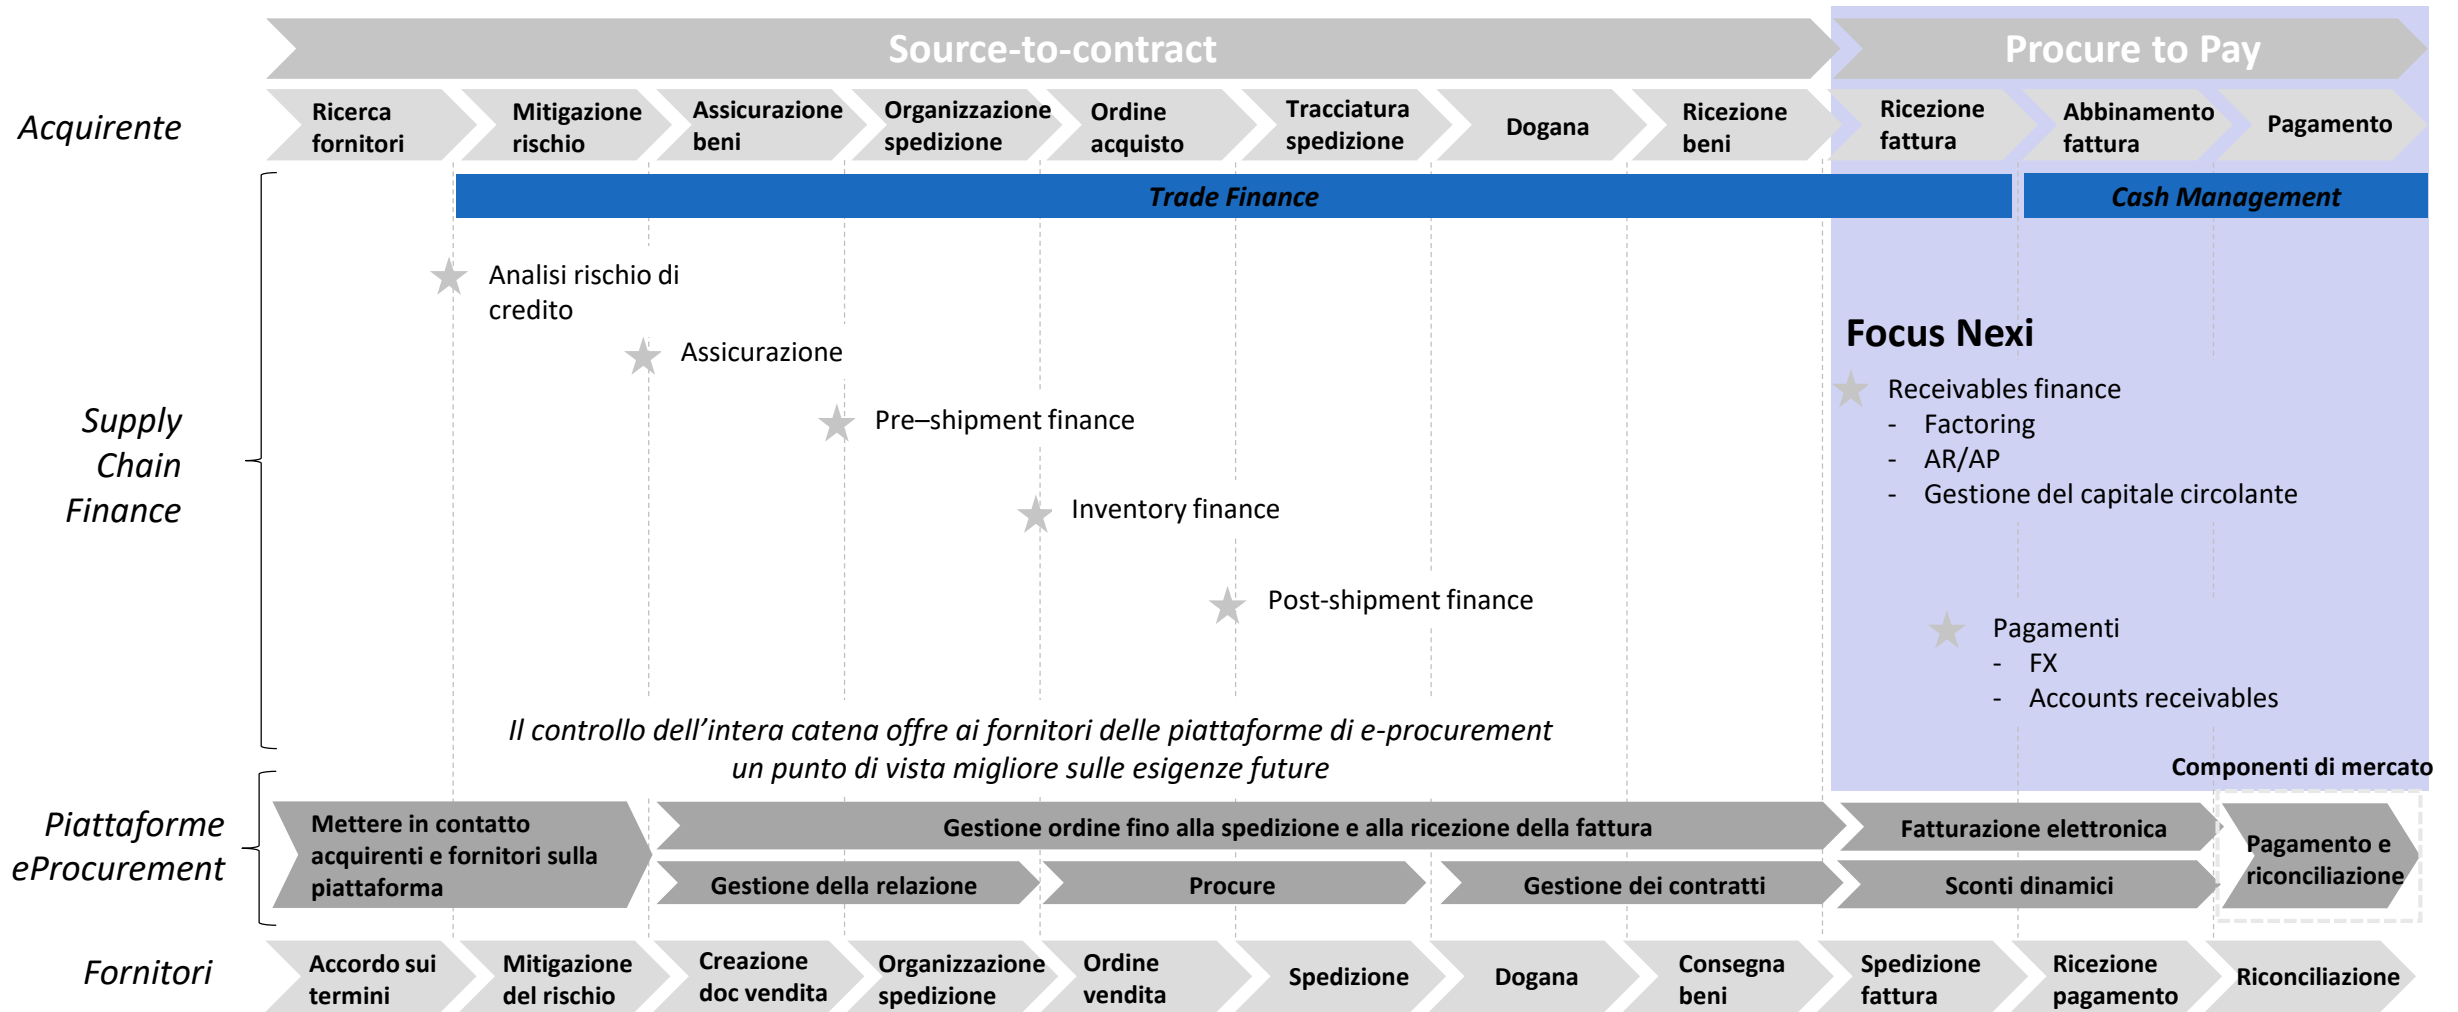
Source-to-contract

Procure to Pay

Acquirente

Ricerca fornitori

Mitigazione rischio

Assicurazione beni

Organizzazione spedizione

Ordine acquisto

Tracciatura spedizione

Dogana

Ricezione beni

Ricezione fattura

Abbinamento fattura

Pagamento

Trade Finance

Cash Management

Supply Chain Finance

Analisi rischio di credito

Assicurazione

Pre–shipment finance

Inventory finance

Post-shipment finance

Focus Nexi

Receivables finance
- Factoring
- AR/AP
- Gestione del capitale circolante

Pagamenti
- FX
- Accounts receivables

Il controllo dell'intera catena offre ai fornitori delle piattaforme di e-procurement un punto di vista migliore sulle esigenze future

Componenti di mercato

Piattaforme eProcurement

Mettere in contatto acquirenti e fornitori sulla piattaforma

Gestione ordine fino alla spedizione e alla ricezione della fattura

Fatturazione elettronica

Pagamento e riconciliazione

Gestione della relazione

Procure

Gestione dei contratti

Sconti dinamici

Fornitori

Accordo sui termini

Mitigazione del rischio

Creazione doc vendita

Organizzazione spedizione

Ordine vendita

Spedizione

Dogana

Consegna beni

Spedizione fattura

Ricezione pagamento

Riconciliazione